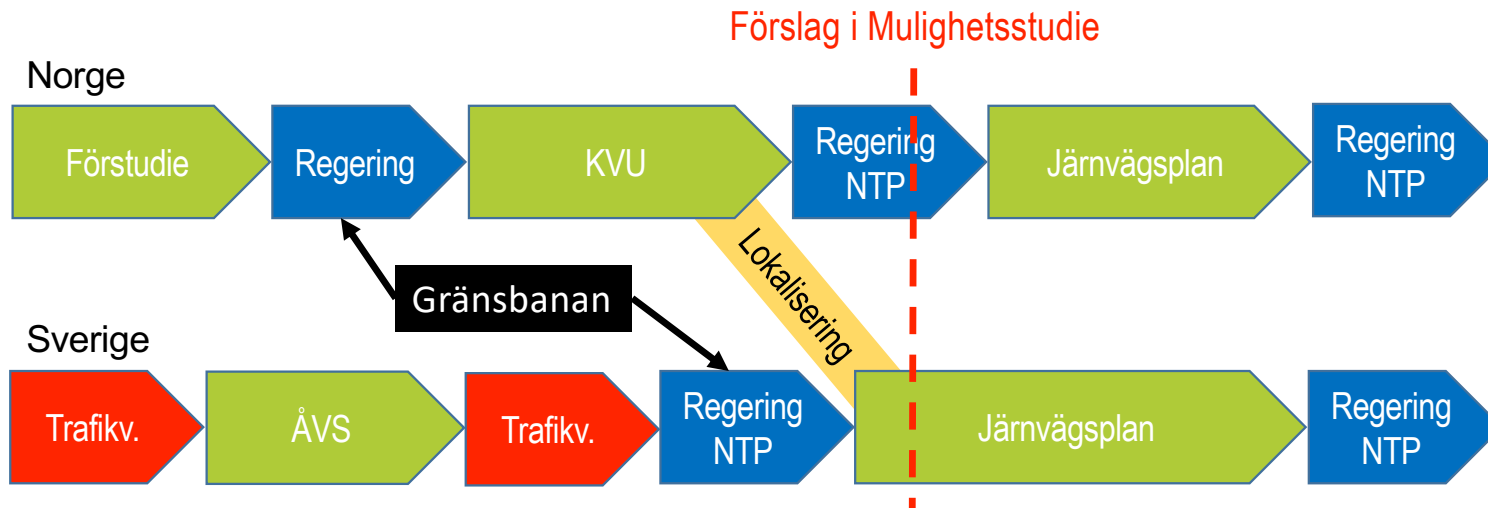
Förslag i Mulighetsstudie

Norge

Förstudie

Regering

KVU

Regering NTP

Järnvägsplan

Regering NTP

Lokalisering

Gränsbanan

Sverige

Trafikv.

ÅVS

Trafikv.

Regering NTP

Järnvägsplan

Regering NTP